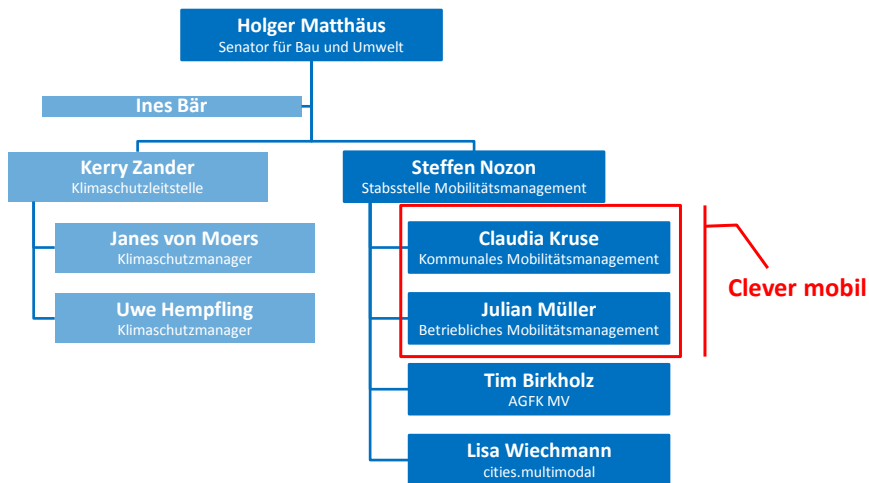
Holger Matthäus
Senator für Bau und Umwelt

Ines Bär

Kerry Zander
Klimaschutzleitstelle

Janes von Moers
Klimaschutzmanager

Uwe Hempfling
Klimaschutzmanager

Steffen Nozon
Stabsstelle Mobilitätsmanagement

Claudia Kruse
Kommunales Mobilitätsmanagement

Julian Müller
Betriebliches Mobilitätsmanagement

Clever mobil

Tim Birkholz
AGFK MV

Lisa Wiechmann
cities.multimodal